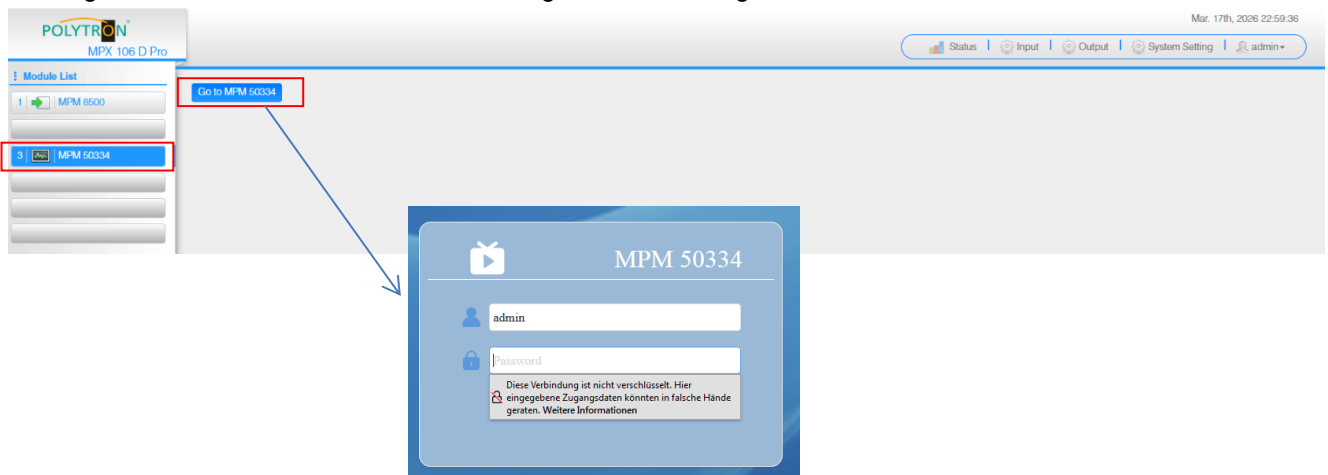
POLYTRON
MPX 106 D Pro

Mar. 17th, 2026 22:59:36

Status | Input | Output | System Setting | admin

Module List
1 MPM 8500
3 MPM 50334

Go to MPM 50334

MPM 50334

admin
Password

Diese Verbindung ist nicht verschlüsselt. Hier eingegebene Zugangsdaten könnten in falsche Hände geraten. Weitere Informationen